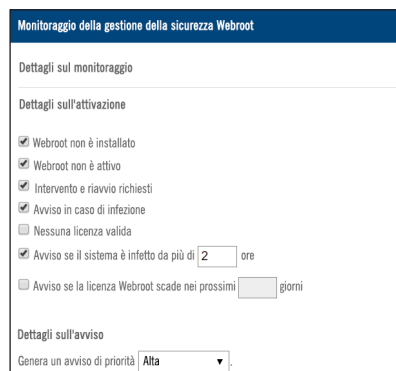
Monitoraggio della gestione della sicurezza Webroot

Dettagli sul monitoraggio

Dettagli sull'attivazione

Webroot non è installato
Webroot non è attivo
Intervento e riavvio richiesti
Avviso in caso di infezione
Nessuna licenza valida
Avviso se il sistema è infetto da più di 2 ore
Avviso se la licenza Webroot scade nei prossimi giorni

Dettagli sull'avviso

Genera un avviso di priorità Alta .